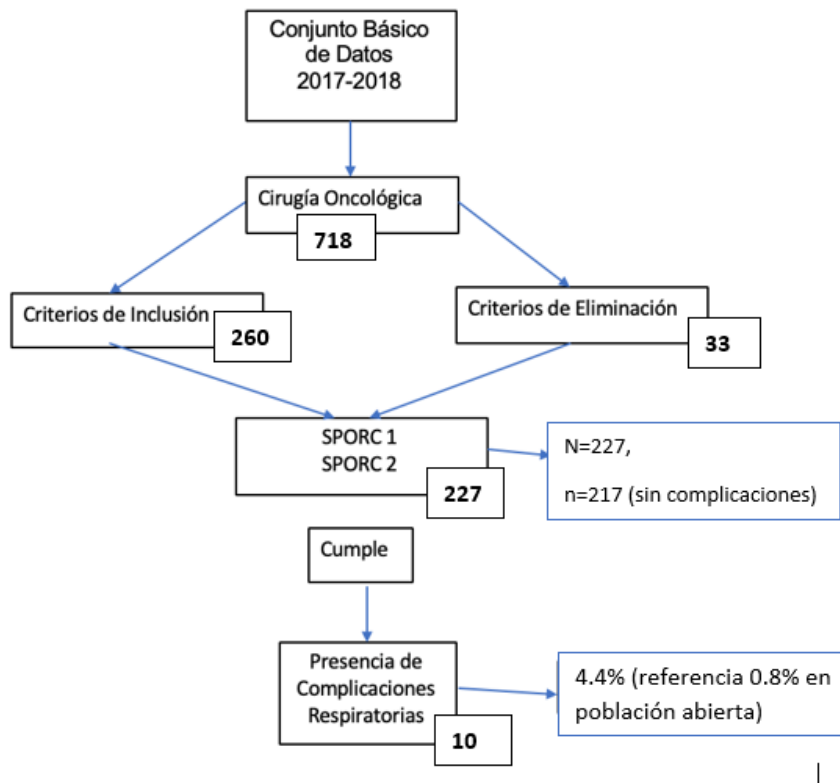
Conjunto Básico de Datos 2017-2018

Cirugía Oncológica
718

Criterios de Inclusión
260

Criterios de Eliminación
33

SPORC 1
SPORC 2
227

N=227,

n=217 (sin complicaciones)

Cumple

Presencia de Complicaciones Respiratorias
10

4.4% (referencia 0.8% en población abierta)